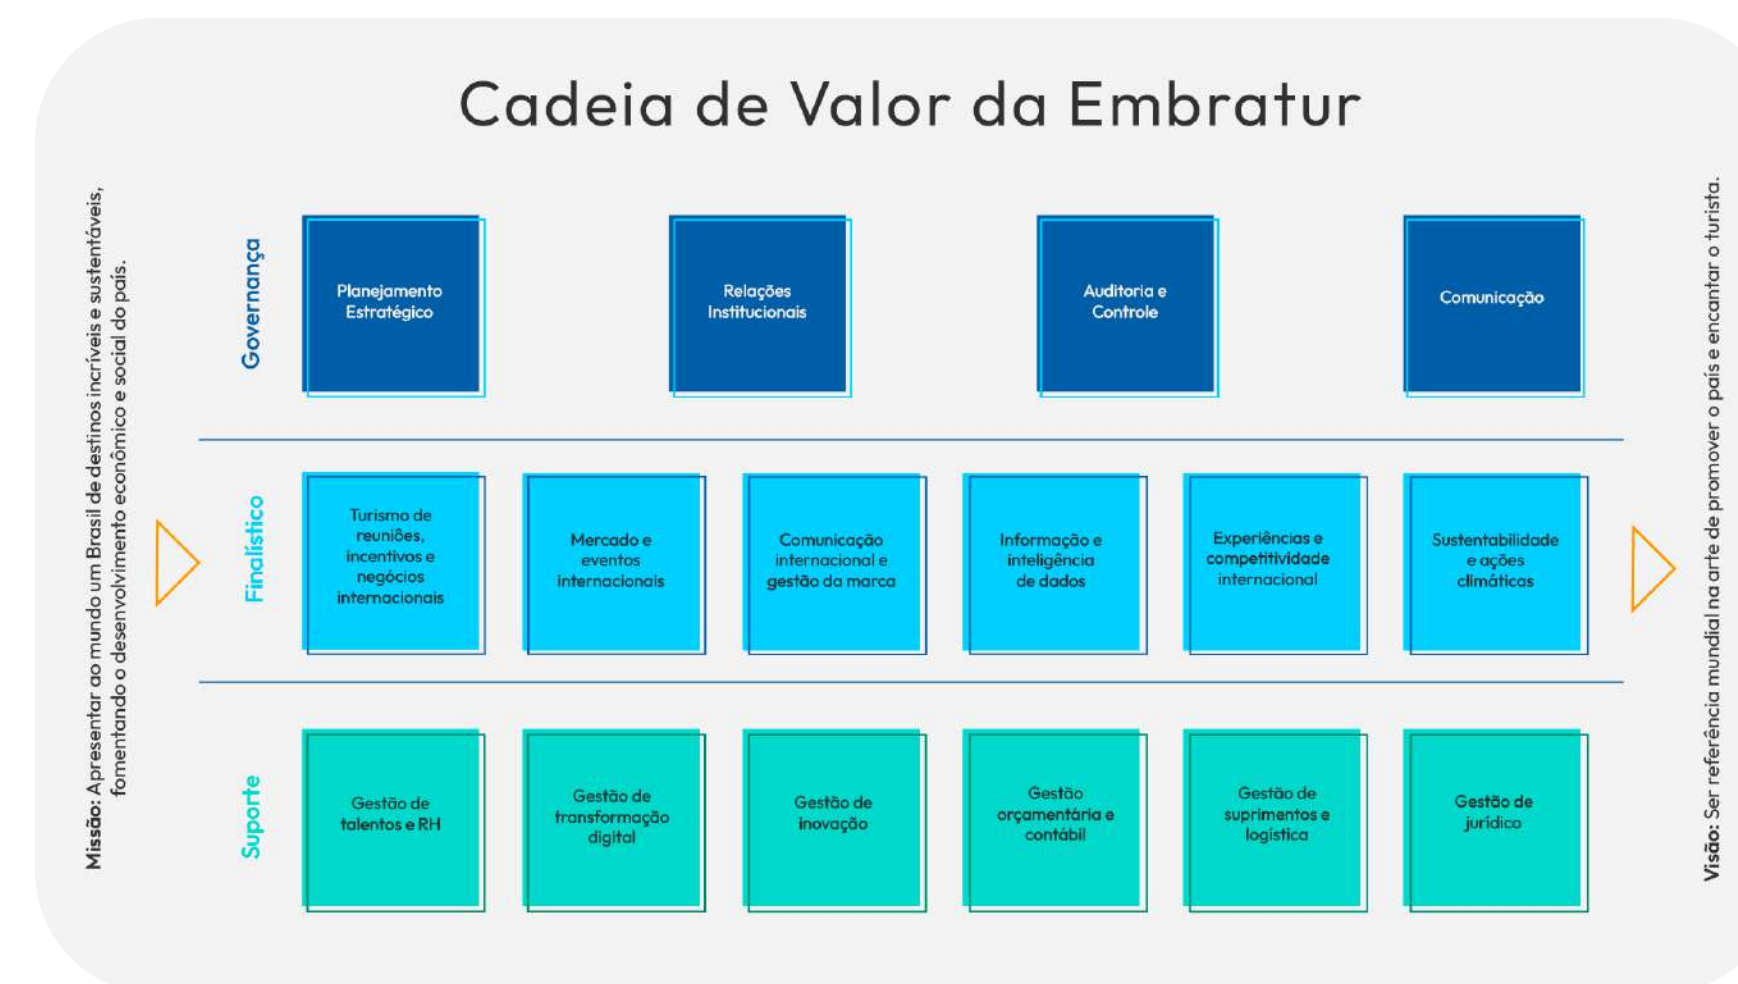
Cadeia de Valor da Embratur

Missão: Apresentar ao mundo um Brasil de destinos incríveis e sustentáveis, fomentando o desenvolvimento econômico e social do país.

Governança

Planejamento Estratégico

Relações Institucionais

Auditoria e Controle

Comunicação

Finalístico

Turismo de reuniões, incentivos e negócios internacionais

Mercado e eventos internacionais

Comunicação internacional e gestão da marca

Informação e inteligência de dados

Experiências e competitividade internacional

Sustentabilidade e ações climáticas

Suporte

Gestão de talentos e RH

Gestão de transformação digital

Gestão de inovação

Gestão orçamentária e contábil

Gestão de suprimentos e logística

Gestão de jurídico

Visão: Ser referência mundial na arte de promover o país e encantar o turista.